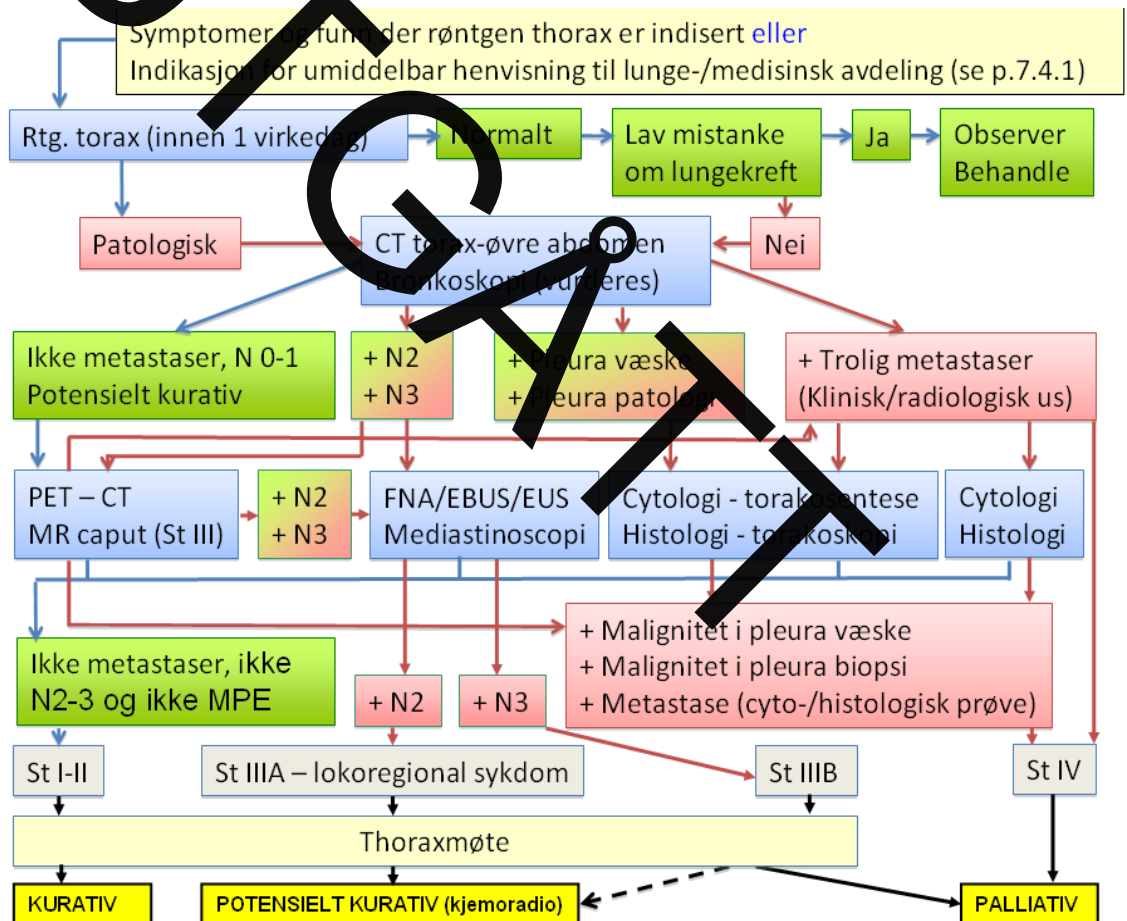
UTGÅTT

Symptomer og funn der røntgen thorax er indisert eller
Indikasjon for umiddelbar henvisning til lunge-/medisinsk avdeling (se p.7.4.1)

Rtg. torax (innen 1 virkedag)

Normalt

Lav mistanke om lungekreft

Ja

Observer Behandle

Patologisk

CT torax-øvre abdomen Bronkoskopi (vurderes)

Nei

Ikke metastaser, N 0-1 Potensielt kurativ

+ N2
+ N3

+ Pleura væske
+ Pleura patologi

+ Trolig metastaser (Klinisk/radiologisk us)

PET – CT
MR caput (St III)

+ N2
+ N3

FNA/EBUS/EUS Mediastinoscopi

Cytologi - torakosentese Histologi - torakoskopi

Cytologi Histologi

+ Malignitet i pleura væske
+ Malignitet i pleura biopsi
+ Metastase (cyto-/histologisk prøve)

Ikke metastaser, ikke N2-3 og ikke MPE

+ N2

+ N3

St I-II

St IIIA – lokoregional sykdom

St IIIB

St IV

Thoraxmøte

KURATIV

POTENSIELT KURATIV (kjemoradio)

PALLIATIV